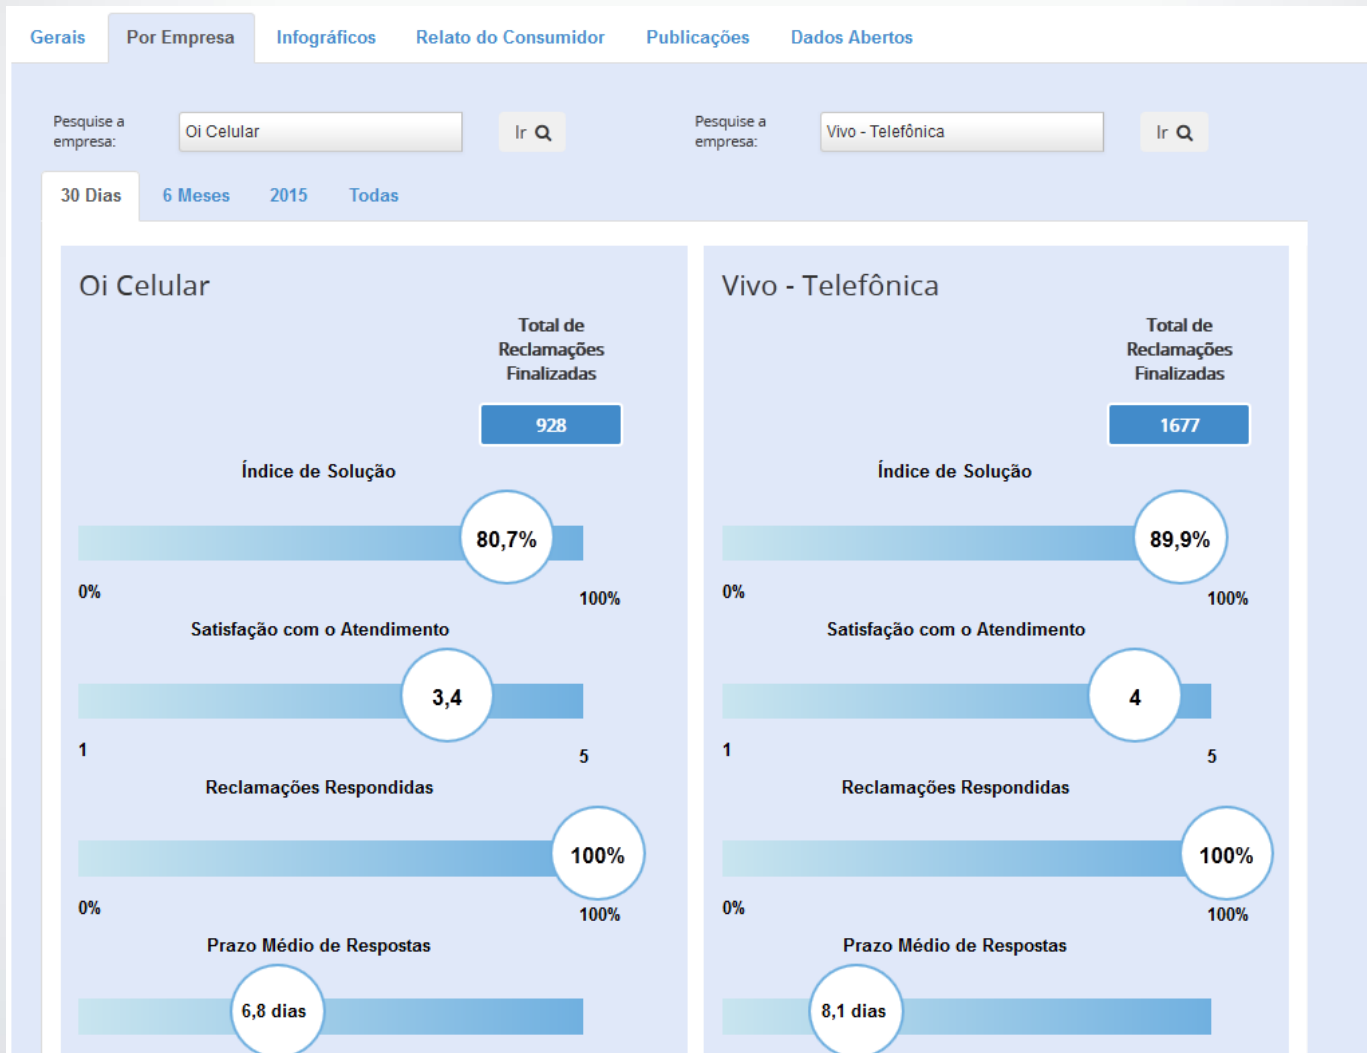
Gerais | Por Empresa | Infográficos | Relato do Consumidor | Publicações | Dados Abertos

Pesquise a empresa: Oi Celular Ir

Pesquise a empresa: Vivo - Telefônica Ir

30 Dias | 6 Meses | 2015 | Todas

Oi Celular

Total de Reclamações Finalizadas

928

Índice de Solução

80,7%

0%

100%

Satisfação com o Atendimento

3,4

1

5

Reclamações Respondidas

100%

0%

100%

Prazo Médio de Respostas

6,8 dias

Vivo - Telefônica

Total de Reclamações Finalizadas

1677

Índice de Solução

89,9%

0%

100%

Satisfação com o Atendimento

4

1

5

Reclamações Respondidas

100%

0%

100%

Prazo Médio de Respostas

8,1 dias